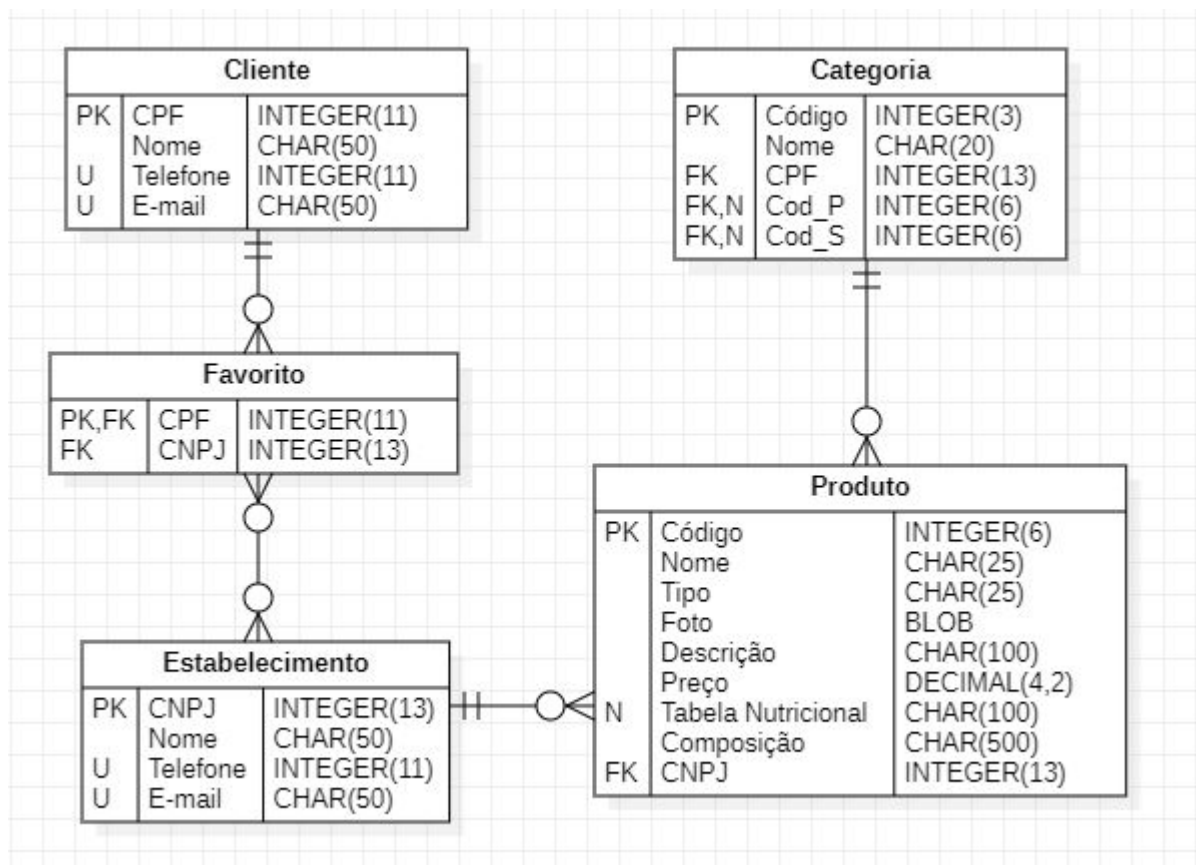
**Cliente**

| | | |
|---|---|---|
| PK | CPF | INTEGER(11) |
| | Nome | CHAR(50) |
| U | Telefone | INTEGER(11) |
| U | E-mail | CHAR(50) |

**Categoria**

| | | |
|---|---|---|
| PK | Código | INTEGER(3) |
| | Nome | CHAR(20) |
| FK | CPF | INTEGER(13) |
| FK,N | Cod_P | INTEGER(6) |
| FK,N | Cod_S | INTEGER(6) |

**Favorito**

| | | |
|---|---|---|
| PK,FK | CPF | INTEGER(11) |
| FK | CNPJ | INTEGER(13) |

**Produto**

| | | |
|---|---|---|
| PK | Código | INTEGER(6) |
| | Nome | CHAR(25) |
| | Tipo | CHAR(25) |
| | Foto | BLOB |
| | Descrição | CHAR(100) |
| | Preço | DECIMAL(4,2) |
| N | Tabela Nutricional | CHAR(100) |
| | Composição | CHAR(500) |
| FK | CNPJ | INTEGER(13) |

**Estabelecimento**

| | | |
|---|---|---|
| PK | CNPJ | INTEGER(13) |
| | Nome | CHAR(50) |
| U | Telefone | INTEGER(11) |
| U | E-mail | CHAR(50) |